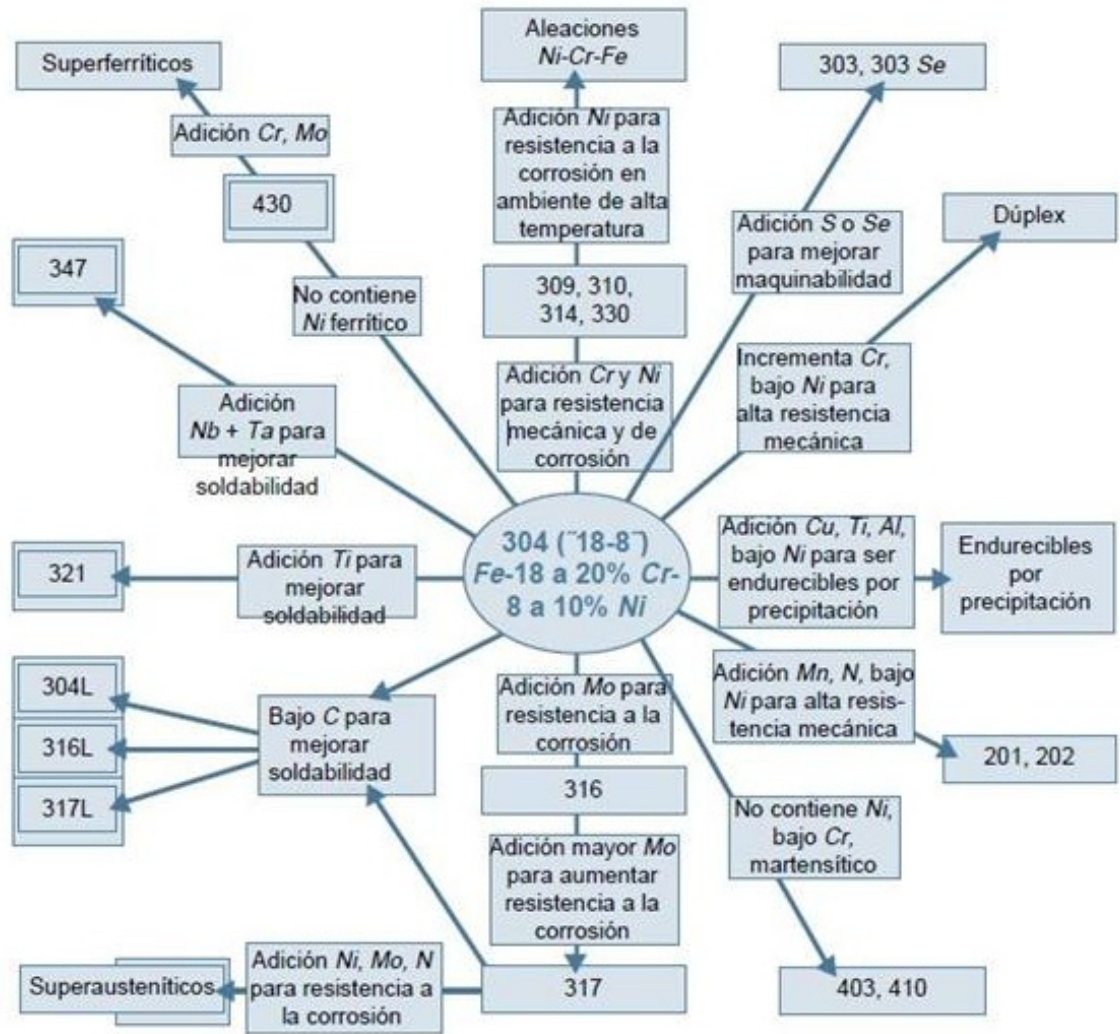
Aleaciones Ni-Cr-Fe

Superferríticos

303, 303 Se

Adición Cr, Mo

Adición Ni para resistencia a la corrosión en ambiente de alta temperatura

430

Adición S o Se para mejorar maquinabilidad

Dúplex

347

No contiene Ni ferrítico

309, 310, 314, 330

Incrementa Cr, bajo Ni para alta resistencia mecánica

Adición Cr y Ni para resistencia mecánica y de corrosión

Adición Nb + Ta para mejorar soldabilidad

304 (¨18-8¨) Fe-18 a 20% Cr-8 a 10% Ni

Adición Cu, Ti, Al, bajo Ni para ser endurecibles por precipitación

Endurecibles por precipitación

321

Adición Ti para mejorar soldabilidad

Adición Mn, N, bajo Ni para alta resistencia mecánica

304L

Bajo C para mejorar soldabilidad

Adición Mo para resistencia a la corrosión

316L

201, 202

317L

316

No contiene Ni, bajo Cr, martensítico

Adición mayor Mo para aumentar resistencia a la corrosión

Superausteníticos

Adición Ni, Mo, N para resistencia a la corrosión

317

403, 410